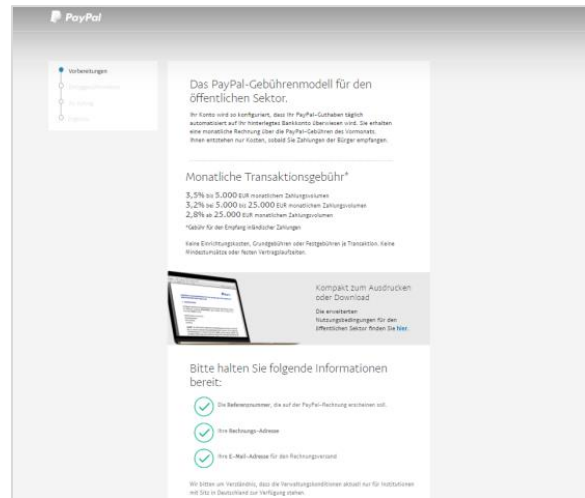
PayPal

Vorbereitungen
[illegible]
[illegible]
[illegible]

Das PayPal-Gebührenmodell für den öffentlichen Sektor.

Ihr Konto wird so konfiguriert, dass Ihr PayPal-Guthaben täglich automatisch auf Ihr hinterlegtes Bankkonto überwiesen wird. Sie erhalten eine monatliche Rechnung über die PayPal-Gebühren des Vormonats. Ihnen entstehen nur Kosten, sobald Sie Zahlungen der Bürger empfangen.

Monatliche Transaktionsgebühr*

3,5% bis 5.000 EUR monatlichem Zahlungsvolumen
3,2% bei 5.000 bis 25.000 EUR monatlichem Zahlungsvolumen
2,8% ab 25.000 EUR monatlichem Zahlungsvolumen

*Gebühr für den Empfang inländischer Zahlungen

Keine Einrichtungskosten, Grundgebühren oder Festgebühren je Transaktion. Keine Mindestumsätze oder festen Vertragslaufzeiten.

Kompakt zum Ausdrucken oder Download

Die erweiterten Nutzungsbedingungen für den öffentlichen Sektor finden Sie hier.

Bitte halten Sie folgende Informationen bereit:

Die Referenznummer, die auf der PayPal-Rechnung erscheinen soll.

Ihre Rechnungs-Adresse

Ihre E-Mail-Adresse für den Rechnungsversand

Wir bitten um Verständnis, dass die Vertragskonditionen aktuell nur für Institutionen mit Sitz in Deutschland zur Verfügung stehen.